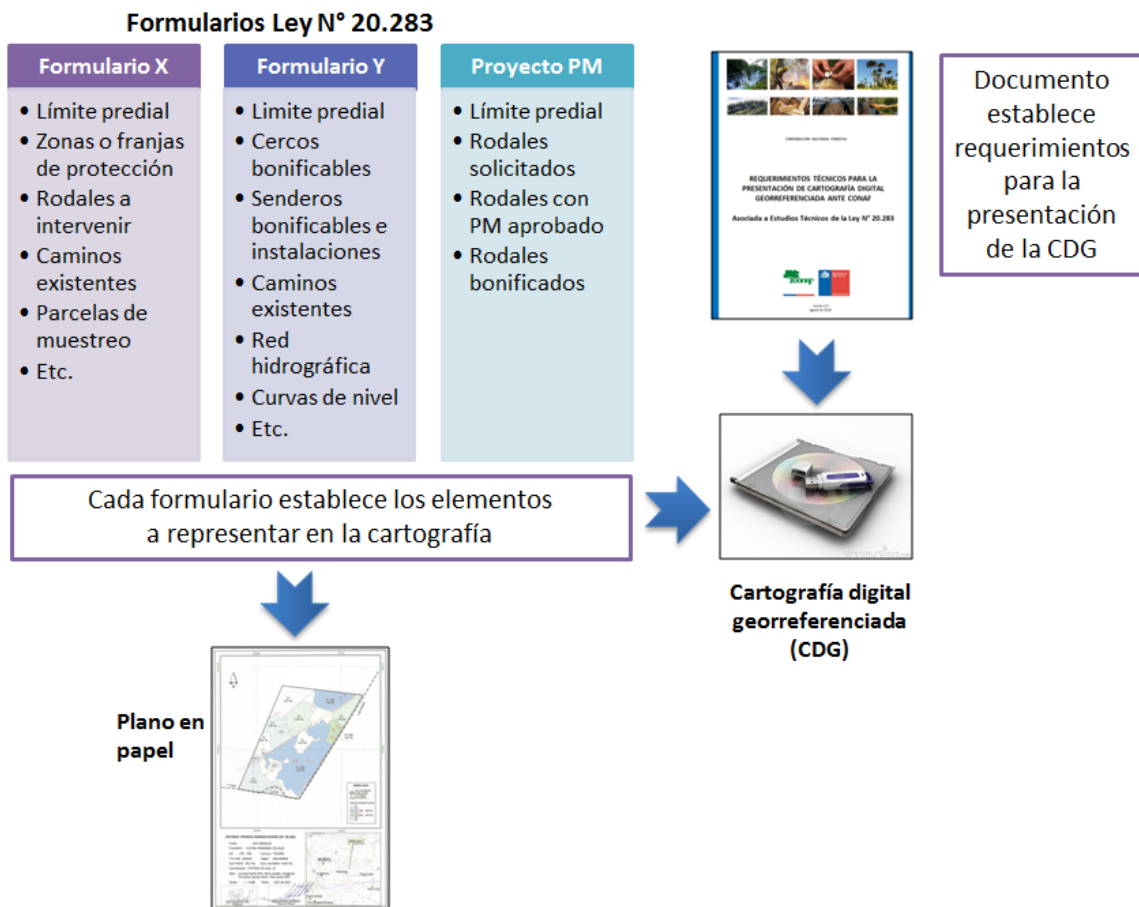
Formularios Ley N° 20.283

Formulario X
- Límite predial
- Zonas o franjas de protección
- Rodales a intervenir
- Caminos existentes
- Parcelas de muestreo
- Etc.

Formulario Y
- Limite predial
- Cercos bonificables
- Senderos bonificables e instalaciones
- Caminos existentes
- Red hidrográfica
- Curvas de nivel
- Etc.

Proyecto PM
- Límite predial
- Rodales solicitados
- Rodales con PM aprobado
- Rodales bonificados

CORPORACIÓN NACIONAL FORESTAL

REQUERIMIENTOS TÉCNICOS PARA LA PRESENTACIÓN DE CARTOGRAFÍA DIGITAL GEORREFERENCIADA ANTE CONAF

Asociada a Estudios Técnicos de la Ley N° 20.283

Documento establece requerimientos para la presentación de la CDG

Cada formulario establece los elementos a representar en la cartografía

Cartografía digital georreferenciada (CDG)

Plano en papel